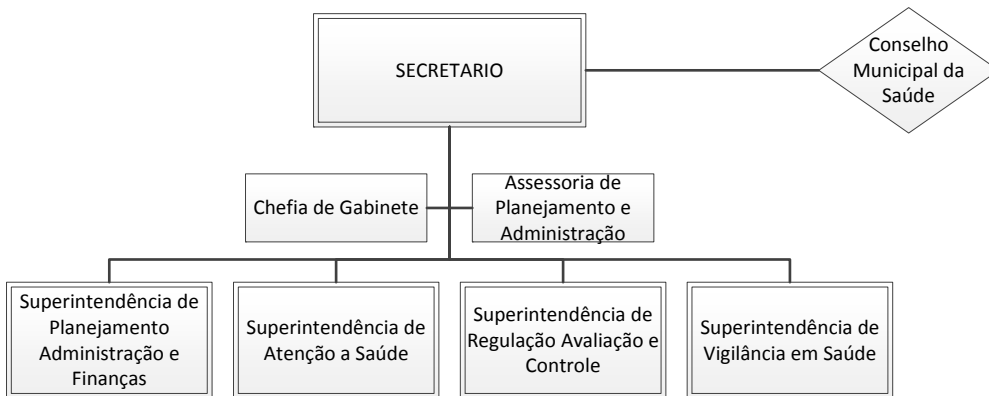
SECRETARIO

Conselho Municipal da Saúde

Chefia de Gabinete

Assessoria de Planejamento e Administração

Superintendência de Planejamento Administração e Finanças

Superintendência de Atenção a Saúde

Superintendência de Regulação Avaliação e Controle

Superintendência de Vigilância em Saúde